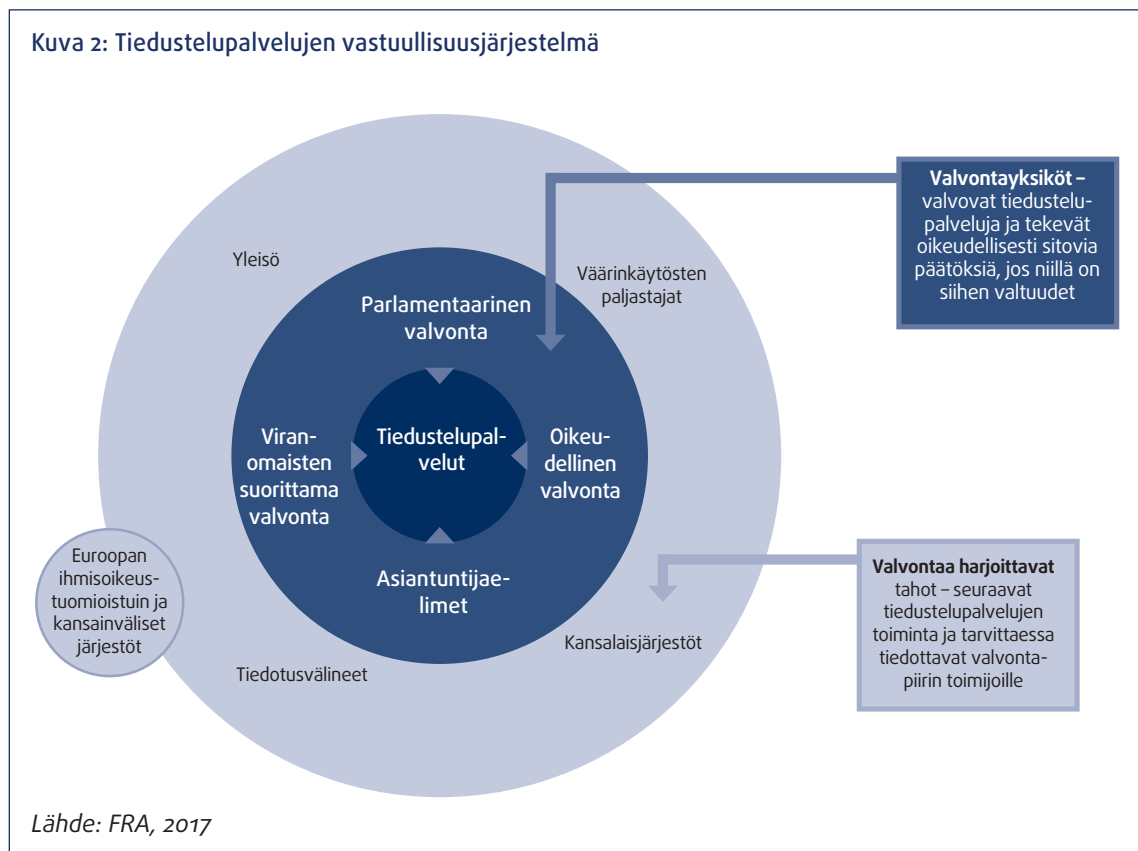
Kuva 2: Tiedustelupalvelujen vastuullisuusjärjestelmä

Valvontayksiköt – valvovat tiedustelupalveluja ja tekevät oikeudellisesti sitovia päätöksiä, jos niillä on siihen valtuudet

Yleisö

Väärinkäytösten paljastajat

Parlamentaarinen valvonta

Viranomaisten suorittama valvonta

Tiedustelupalvelut

Oikeudellinen valvonta

Asiantuntijaelimet

Euroopan ihmisoikeustuomioistuin ja kansainväliset järjestöt

Valvontaa harjoittavat tahot – seuraavat tiedustelupalvelujen toiminta ja tarvittaessa tiedottavat valvontapiirin toimijoille

Kansalaisjärjestöt

Tiedotusvälineet

Lähde: FRA, 2017